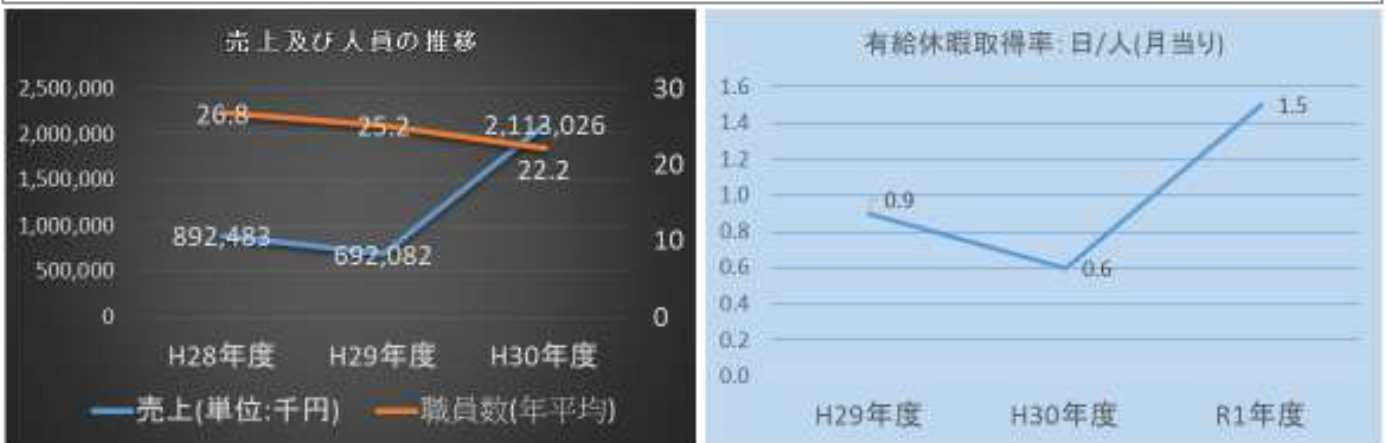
売上及び人員の推移

2,500,000
2,000,000
1,500,000
1,000,000
500,000
0

30
20
10
0

26.8
25.2
2,113,026
22.2
892,483
692,082

H28年度 H29年度 H30年度

売上(単位:千円) 職員数(年平均)

有給休暇取得率:日/人(月当り)

1.6
1.4
1.2
1.0
0.8
0.6
0.4
0.2
0.0

0.9
0.6
1.5

H29年度 H30年度 R1年度